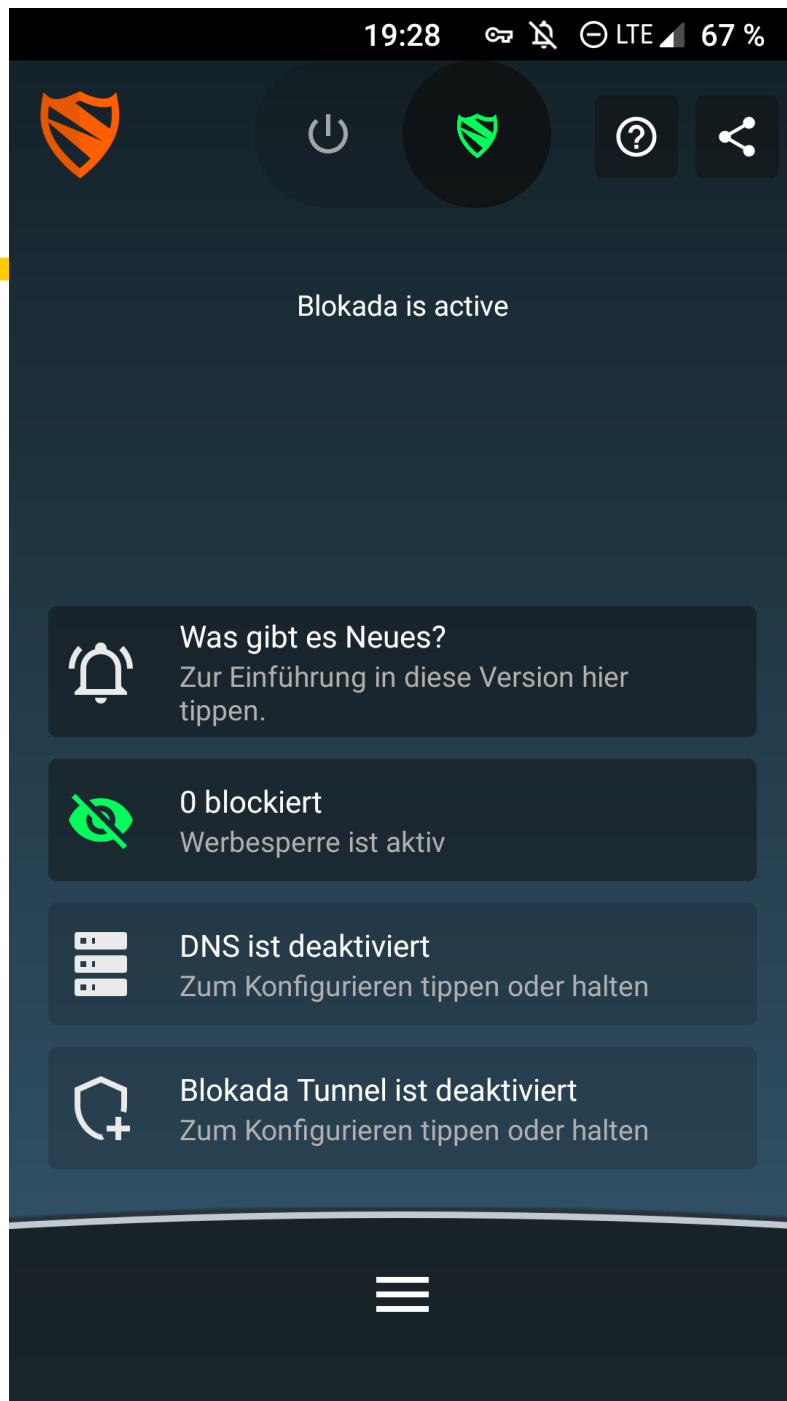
19:28 LTE 67 %

Blokada is active

Was gibt es Neues?
Zur Einführung in diese Version hier tippen.

0 blockiert
Werbesperre ist aktiv

DNS ist deaktiviert
Zum Konfigurieren tippen oder halten

Blokada Tunnel ist deaktiviert
Zum Konfigurieren tippen oder halten